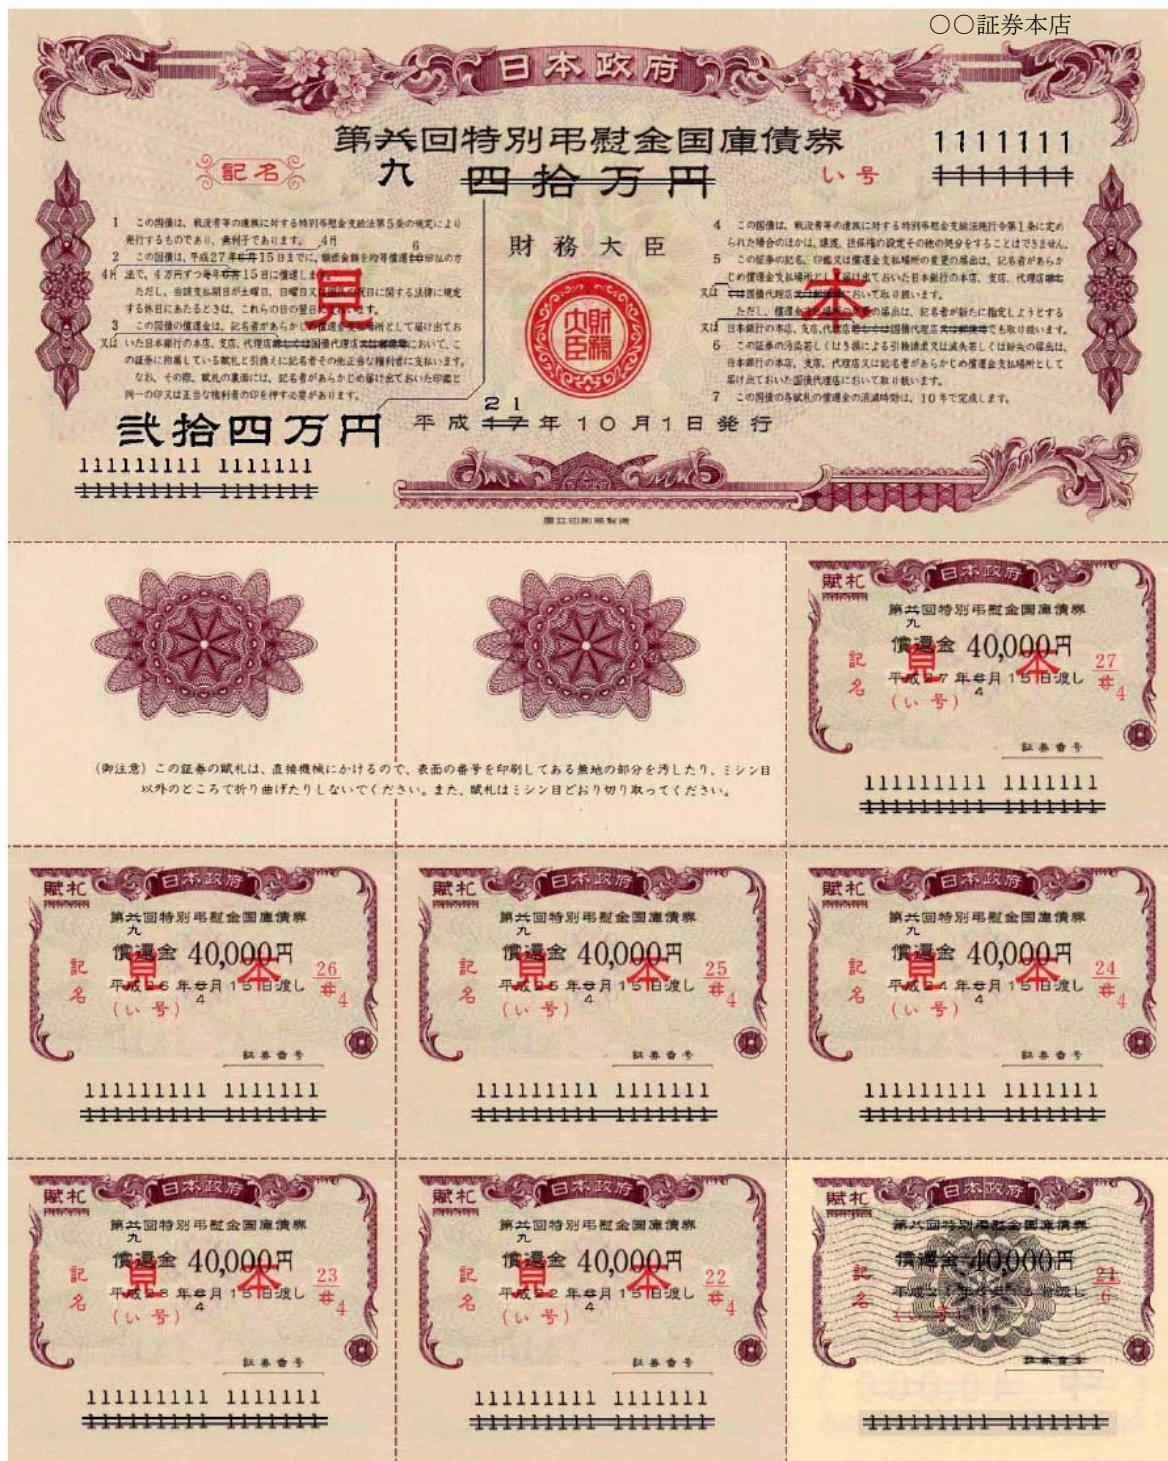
〇〇証券本店

日本政府

第六回特別弔慰金国庫債券

1111111

記名　九　~~四拾万円~~　い号 ~~1111111~~

1　この国債は、戦没者等の遺族に対する特別弔慰金支給法第5条の規定により発行するものであり、無利子であります。

2　この国債は、平成27年~~6~~4月15日までに、額面金額を均等償還~~10~~6回払の方法で、4万円ずつ毎年~~6~~4月15日に償還します。ただし、当該支払期日が土曜日、日曜日又は国民の祝日に関する法律に規定する休日にあたるときは、これらの日の翌日に償還します。

3　この国債の償還金は、記名者があらかじめ償還金支払場所として届け出ておいた日本銀行の本店、支店、代理店又は国債代理店において、この証券に附属している賦札と引換えに記名者その他正当な権利者に支払います。なお、その際、賦札の裏面には、記名者があらかじめ届け出ておいた印鑑と同一の印又は正当な権利者の印を押す必要があります。

財務大臣

見本

4　この国債は、戦没者等の遺族に対する特別弔慰金支給法施行令第1条に定められた場合のほかは、譲渡、担保権の設定その他の処分をすることはできません。

5　この証券の記名、印鑑又は償還金支払場所の変更の届出は、記名者があらかじめ償還金支払場所として届け出ておいた日本銀行の本店、支店、代理店又は国債代理店において取り扱います。ただし、償還金支払場所の変更の届出は、記名者が新たに指定しようとする日本銀行の本店、支店、代理店又は国債代理店でも取り扱います。

6　この証券の汚染若しくはき損による引換請求又は滅失若しくは紛失の届出は、日本銀行の本店、支店、代理店又は記名者があらかじめ償還金支払場所として届け出ておいた国債代理店において取り扱います。

7　この国債の各賦札の償還金の消滅時効は、10年で完成します。

弐拾四万円

平成 ~~17~~ 21 年 10月1日 発行

111111111 1111111
~~111111111 1111111~~

国立印刷局製造

（御注意）この証券の賦札は、直接機械にかけるので、表面の番号を印刷してある無地の部分を汚したり、ミシン目以外のところで折り曲げたりしないでください。また、賦札はミシン目どおり切り取ってください。

賦札　日本政府
第六回特別弔慰金国庫債券 九
償還金 40,000円
見本
記名　平成27年~~6~~4月15日渡し　27 ~~#~~4
（い号）
証券番号
111111111 1111111
~~111111111 1111111~~

賦札　日本政府
第六回特別弔慰金国庫債券 九
償還金 40,000円
見本
記名　平成26年~~6~~4月15日渡し　26 ~~#~~4
（い号）
証券番号
111111111 1111111
~~111111111 1111111~~

賦札　日本政府
第六回特別弔慰金国庫債券 九
償還金 40,000円
見本
記名　平成25年~~6~~4月15日渡し　25 ~~#~~4
（い号）
証券番号
111111111 1111111
~~111111111 1111111~~

賦札　日本政府
第六回特別弔慰金国庫債券 九
償還金 40,000円
見本
記名　平成24年~~6~~4月15日渡し　24 ~~#~~4
（い号）
証券番号
111111111 1111111
~~111111111 1111111~~

賦札　日本政府
第六回特別弔慰金国庫債券 九
償還金 40,000円
見本
記名　平成23年~~6~~4月15日渡し　23 ~~#~~4
（い号）
証券番号
111111111 1111111
~~111111111 1111111~~

賦札　日本政府
第六回特別弔慰金国庫債券 九
償還金 40,000円
見本
記名　平成22年~~6~~4月15日渡し　22 ~~#~~4
（い号）
証券番号
111111111 1111111
~~111111111 1111111~~

賦札　日本政府
第六回特別弔慰金国庫債券
償還金 40,000円
記名　平成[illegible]渡し　21 6
（い号）
証券番号
~~111111111 1111111~~